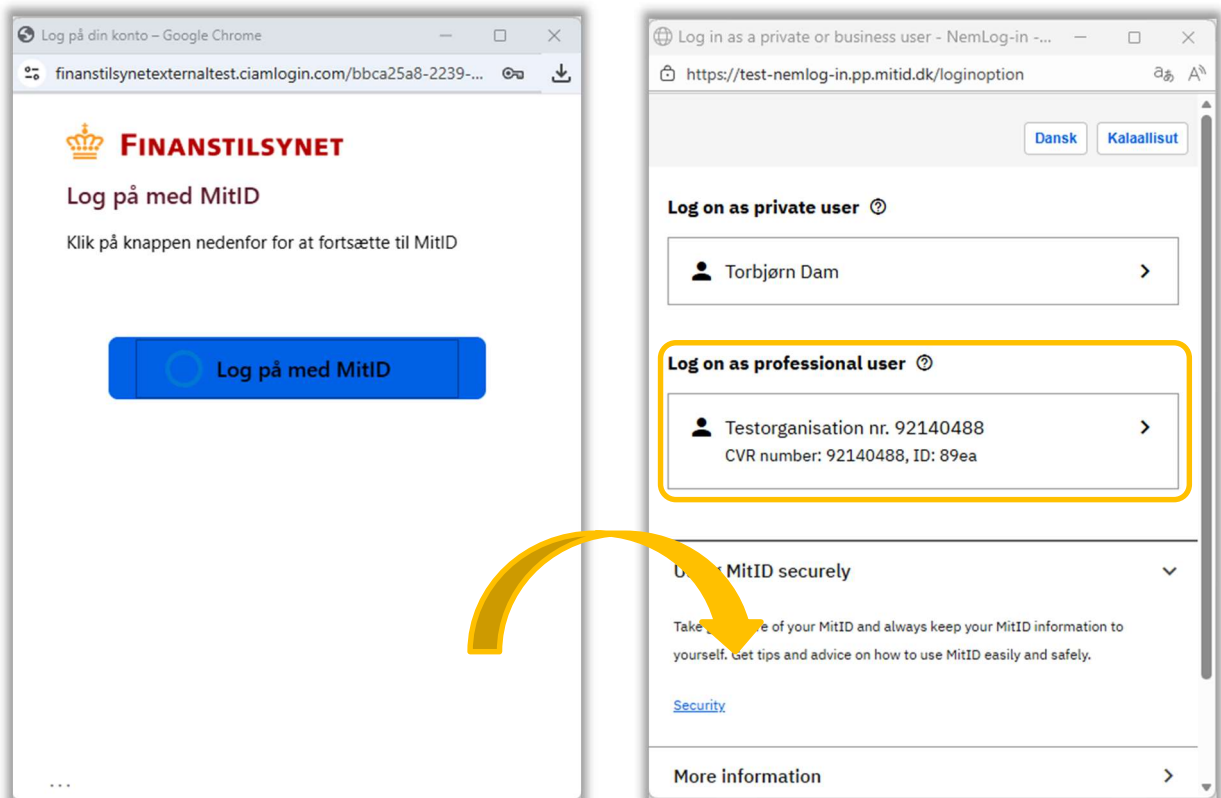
Log på din konto – Google Chrome

finanstilsynetexternaltest.ciamlogin.com/bbca25a8-2239-...

FINANSTILSYNET

Log på med MitID

Klik på knappen nedenfor for at fortsætte til MitID

Log på med MitID

...

Log in as a private or business user - NemLog-in -...

https://test-nemlog-in.pp.mitid.dk/loginoption

Dansk Kalaallisut

Log on as private user

Torbjørn Dam

Log on as professional user

Testorganisation nr. 92140488
CVR number: 92140488, ID: 89ea

U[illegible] MitID securely

Take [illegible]e of your MitID and always keep your MitID information to yourself. Get tips and advice on how to use MitID easily and safely.

Security

More information